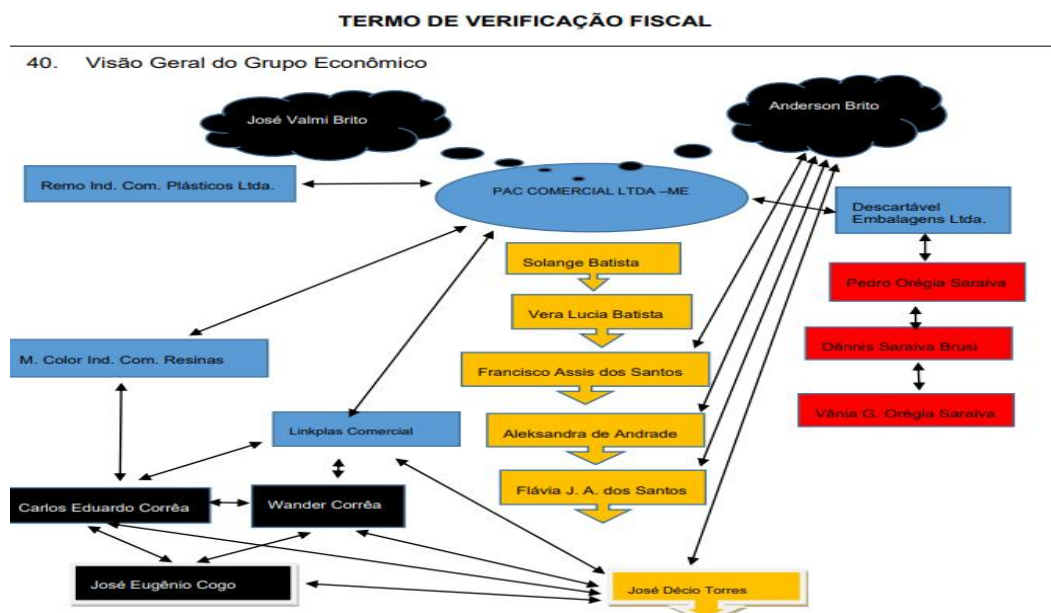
TERMO DE VERIFICAÇÃO FISCAL

40. Visão Geral do Grupo Econômico

José Valmi Brito

Anderson Brito

Remo Ind. Com. Plásticos Ltda.

PAC COMERCIAL LTDA –ME

Descartável Embalagens Ltda.

Solange Batista

Pedro Orégia Saraiva

Vera Lucia Batista

Dênnis Saraiva Brusi

M. Color Ind. Com. Resinas

Francisco Assis dos Santos

Vânia G. Orégia Saraiva

Linkplas Comercial

Aleksandra de Andrade

Flávia J. A. dos Santos

Carlos Eduardo Corrêa

Wander Corrêa

José Eugênio Cogo

José Décio Torres